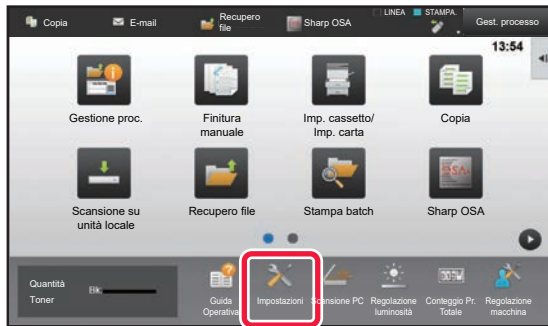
Copia
E-mail
Recupero file
Sharp OSA
LINEA
STAMPA.
Gest. processo
13:54
Gestione proc.
Finitura manuale
Imp. cassetto/ Imp. carta
Copia
Scansione su unità locale
Recupero file
Stampa batch
Sharp OSA
Quantità Toner
Bk
Guida Operativa
Impostazioni
Scansione PC
Regolazione luminosità
Conteggio Pr. Totale
Regolazione macchina